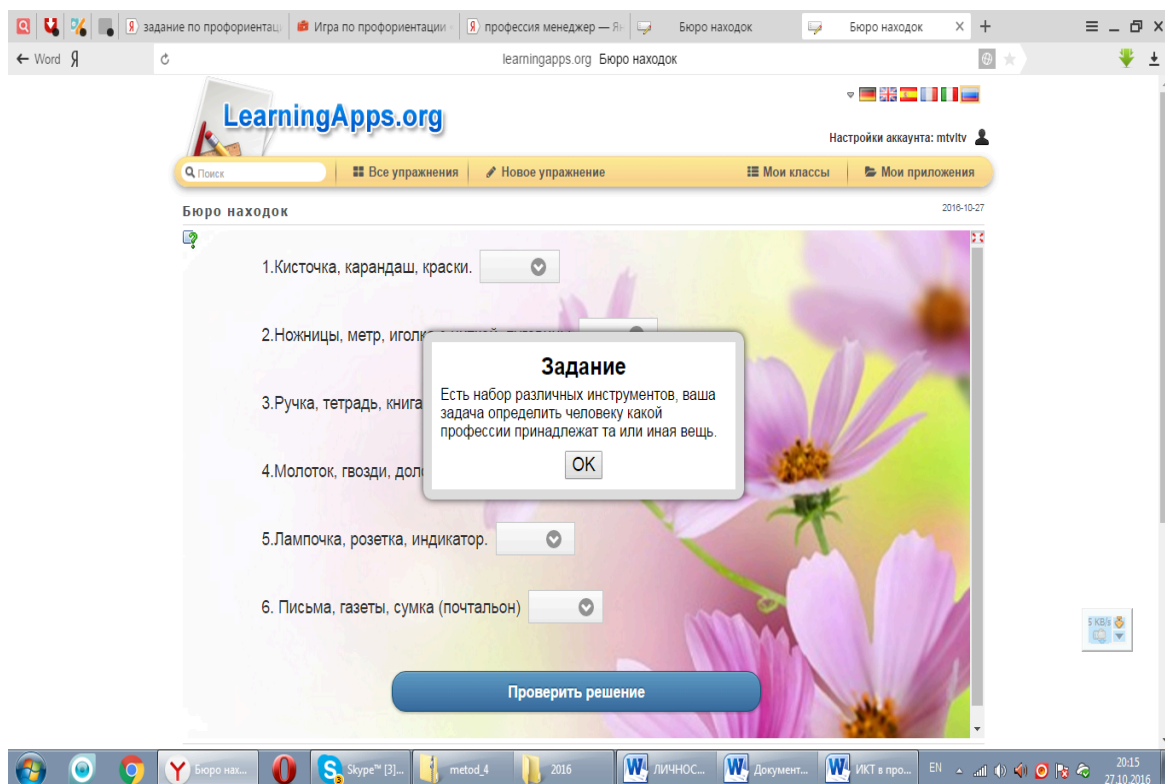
задание по профориентац | Игра по профориентации | профессия менеджер — Ян | Бюро находок | Бюро находок ×

← Word Я

learningapps.org Бюро находок

LearningApps.org

Настройки аккаунта: mtvltv

Поиск | Все упражнения | Новое упражнение | Мои классы | Мои приложения

Бюро находок

2016-10-27

1.Кисточка, карандаш, краски.

2.Ножницы, метр, иголка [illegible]

3.Ручка, тетрадь, книга

4.Молоток, гвозди, дол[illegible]

5.Лампочка, розетка, индикатор.

6. Письма, газеты, сумка (почтальон)

Задание

Есть набор различных инструментов, ваша задача определить человеку какой профессии принадлежат та или иная вещь.

OK

Проверить решение

5 KB/s

Бюро нах... | Skype™ [3]... | metod_4 | 2016 | ЛИЧНОС... | Документ... | ИКТ в про... | EN | 20:15 27.10.2016